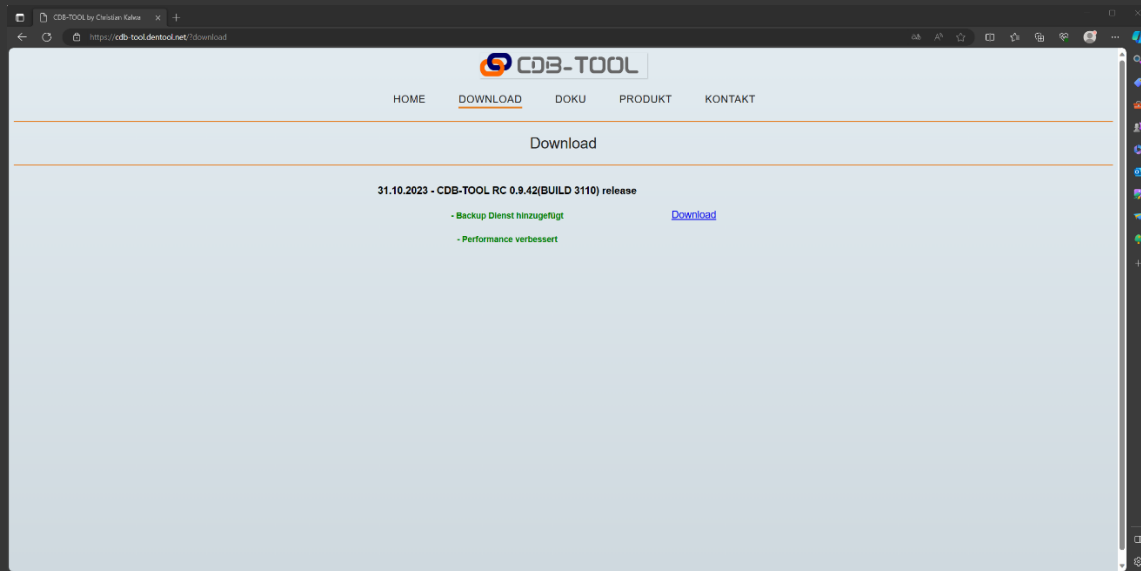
CDB-TOOL by Christian Kalwa

https://cdb-tool.dentool.net/?download

CDB-TOOL

HOME DOWNLOAD DOKU PRODUKT KONTAKT

Download

31.10.2023 - CDB-TOOL RC 0.9.42(BUILD 3110) release

- Backup Dienst hinzugefügt

Download

- Performance verbessert